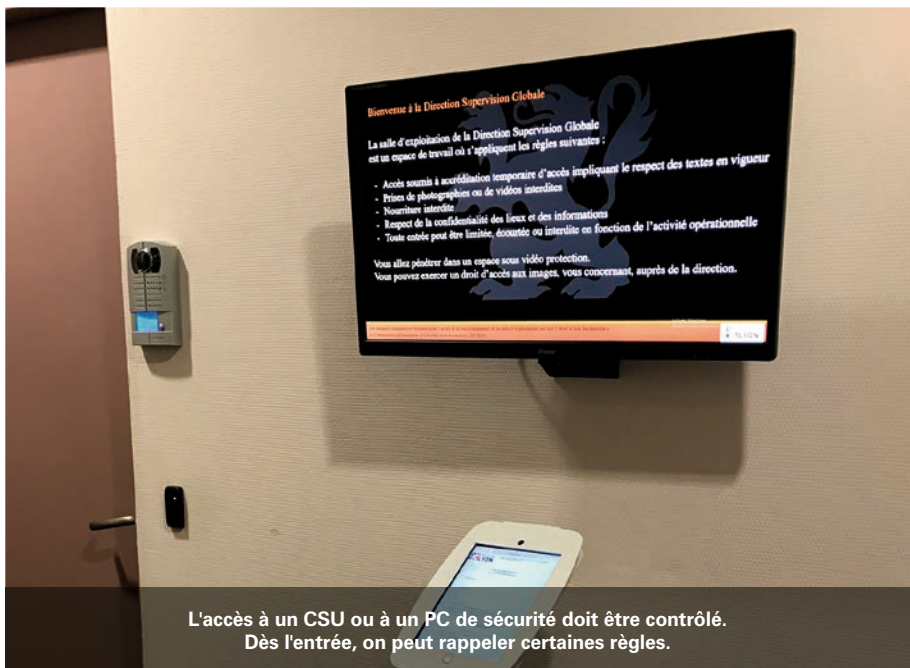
Bienvenue à la Direction Supervision Globale

La salle d'exploitation de la Direction Supervision Globale est un espace de travail où s'appliquent les règles suivantes :

- Accès soumis à accréditation temporaire d'accès impliquant le respect des textes en vigueur
- Prises de photographies ou de vidéos interdites
- Nourriture interdite
- Respect de la confidentialité des lieux et des informations
- Toute entrée peut être limitée, écourtée ou interdite en fonction de l'activité opérationnelle

Vous allez pénétrer dans un espace sous vidéo protection.
Vous pouvez exercer un droit d'accès aux images, vous concernant, auprès de la direction.

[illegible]

L'accès à un CSU ou à un PC de sécurité doit être contrôlé.
Dès l'entrée, on peut rappeler certaines règles.